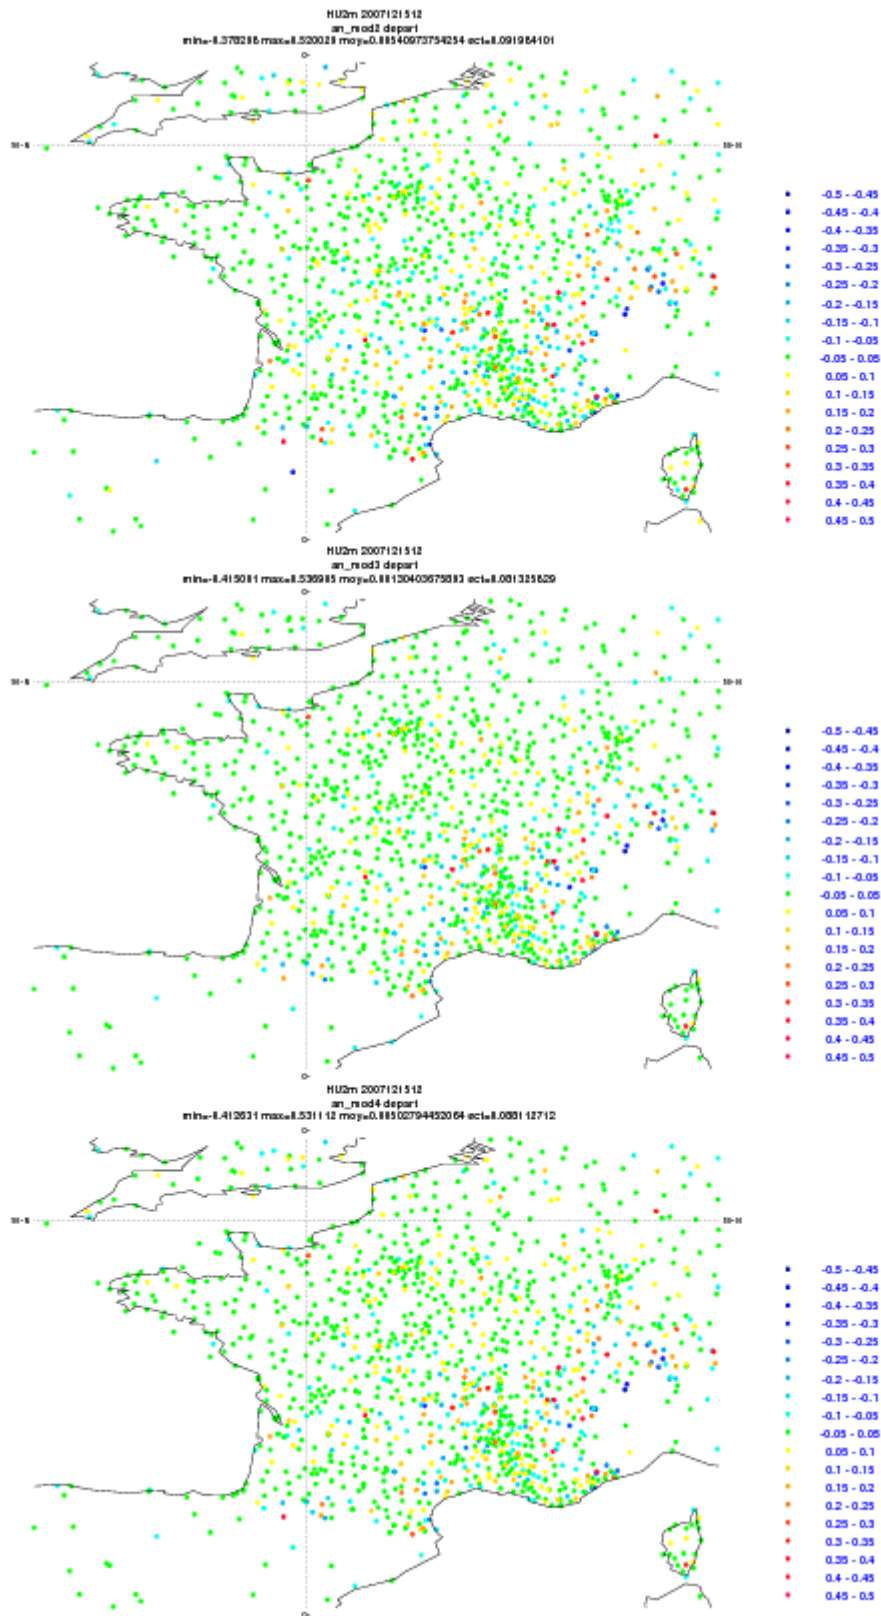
HU2m 2007121512
an_mod2 depart
min=-0.378298 max=0.520028 moy=0.00540973754254 ect=0.091984101

-0.5 - -0.45
-0.45 - -0.4
-0.4 - -0.35
-0.35 - -0.3
-0.3 - -0.25
-0.25 - -0.2
-0.2 - -0.15
-0.15 - -0.1
-0.1 - -0.05
-0.05 - 0.05
0.05 - 0.1
0.1 - 0.15
0.15 - 0.2
0.2 - 0.25
0.25 - 0.3
0.3 - 0.35
0.35 - 0.4
0.4 - 0.45
0.45 - 0.5

HU2m 2007121512
an_mod3 depart
min=-0.415081 max=0.536985 moy=0.00130403675893 ect=0.081325829

-0.5 - -0.45
-0.45 - -0.4
-0.4 - -0.35
-0.35 - -0.3
-0.3 - -0.25
-0.25 - -0.2
-0.2 - -0.15
-0.15 - -0.1
-0.1 - -0.05
-0.05 - 0.05
0.05 - 0.1
0.1 - 0.15
0.15 - 0.2
0.2 - 0.25
0.25 - 0.3
0.3 - 0.35
0.35 - 0.4
0.4 - 0.45
0.45 - 0.5

HU2m 2007121512
an_mod4 depart
min=-0.412631 max=0.531112 moy=0.00502794452064 ect=0.088112712

-0.5 - -0.45
-0.45 - -0.4
-0.4 - -0.35
-0.35 - -0.3
-0.3 - -0.25
-0.25 - -0.2
-0.2 - -0.15
-0.15 - -0.1
-0.1 - -0.05
-0.05 - 0.05
0.05 - 0.1
0.1 - 0.15
0.15 - 0.2
0.2 - 0.25
0.25 - 0.3
0.3 - 0.35
0.35 - 0.4
0.4 - 0.45
0.45 - 0.5